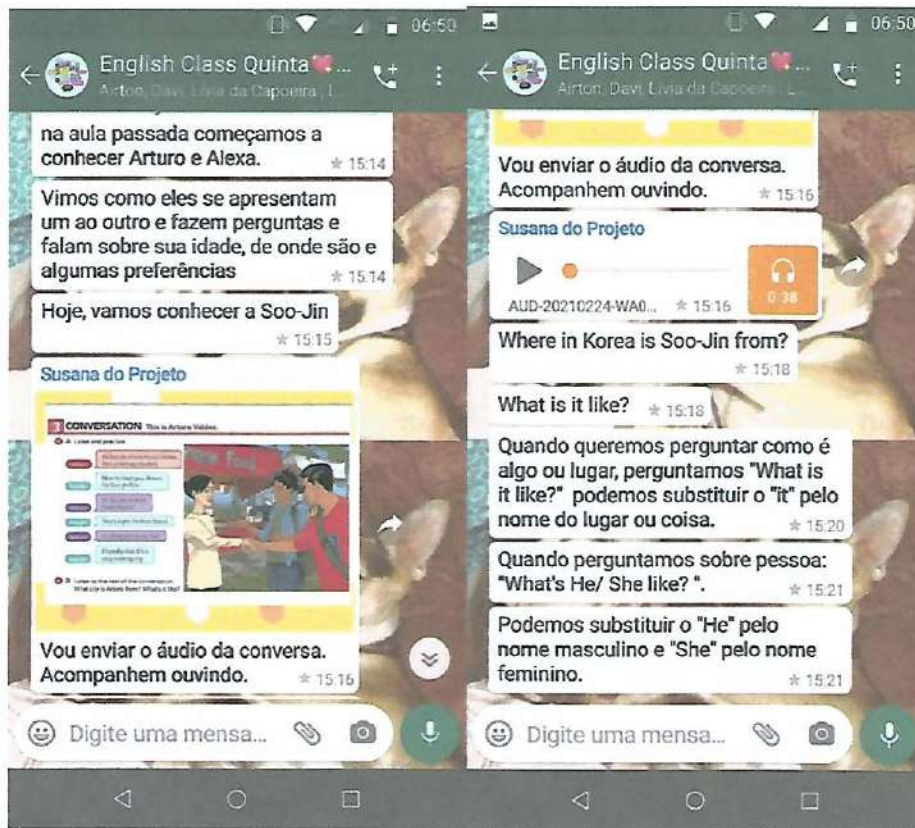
06:50

English Class Quinta...

Airton, Davi, Livia da Capoeira, I...

na aula passada começamos a conhecer Arturo e Alexa. 15:14

Vimos como eles se apresentam um ao outro e fazem perguntas e falam sobre sua idade, de onde são e algumas preferências 15:14

Hoje, vamos conhecer a Soo-Jin 15:15

Susana do Projeto

CONVERSATION This is Arturo Valdez.

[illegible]

Vou enviar o áudio da conversa. Acompanhem ouvindo. 15:16

Digite uma mensa...

06:50

English Class Quinta...

Airton, Davi, Livia da Capoeira, I...

Vou enviar o áudio da conversa. Acompanhem ouvindo. 15:16

Susana do Projeto

AUD-20210224-WA0... 15:16 0:38

Where in Korea is Soo-Jin from? 15:18

What is it like? 15:18

Quando queremos perguntar como é algo ou lugar, perguntamos "What is it like?" podemos substituir o "it" pelo nome do lugar ou coisa. 15:20

Quando perguntamos sobre pessoa: "What's He/ She like? ". 15:21

Podemos substituir o "He" pelo nome masculino e "She" pelo nome feminino. 15:21

Digite uma mensa...